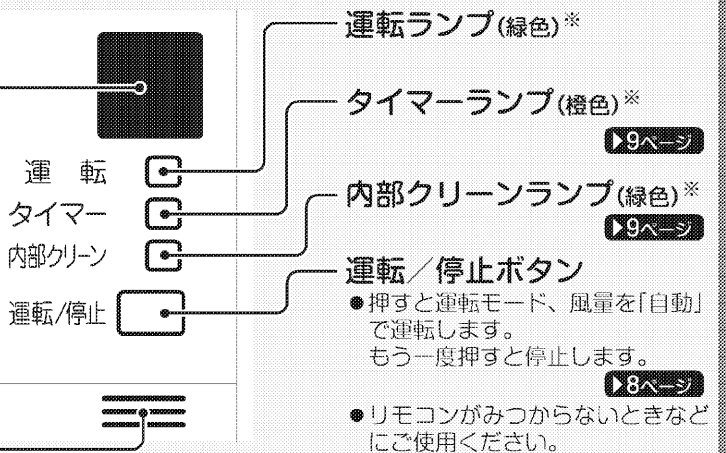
運　転
タイマー
内部クリーン
運転/停止

運転ランプ(緑色)※

タイマーランプ(橙色)※
9ページ

内部クリーンランプ(緑色)※
9ページ

運転／停止ボタン
●押すと運転モード、風量を「自動」で運転します。
もう一度押すと停止します。
8ページ
●リモコンがみつからないときなどにご使用ください。